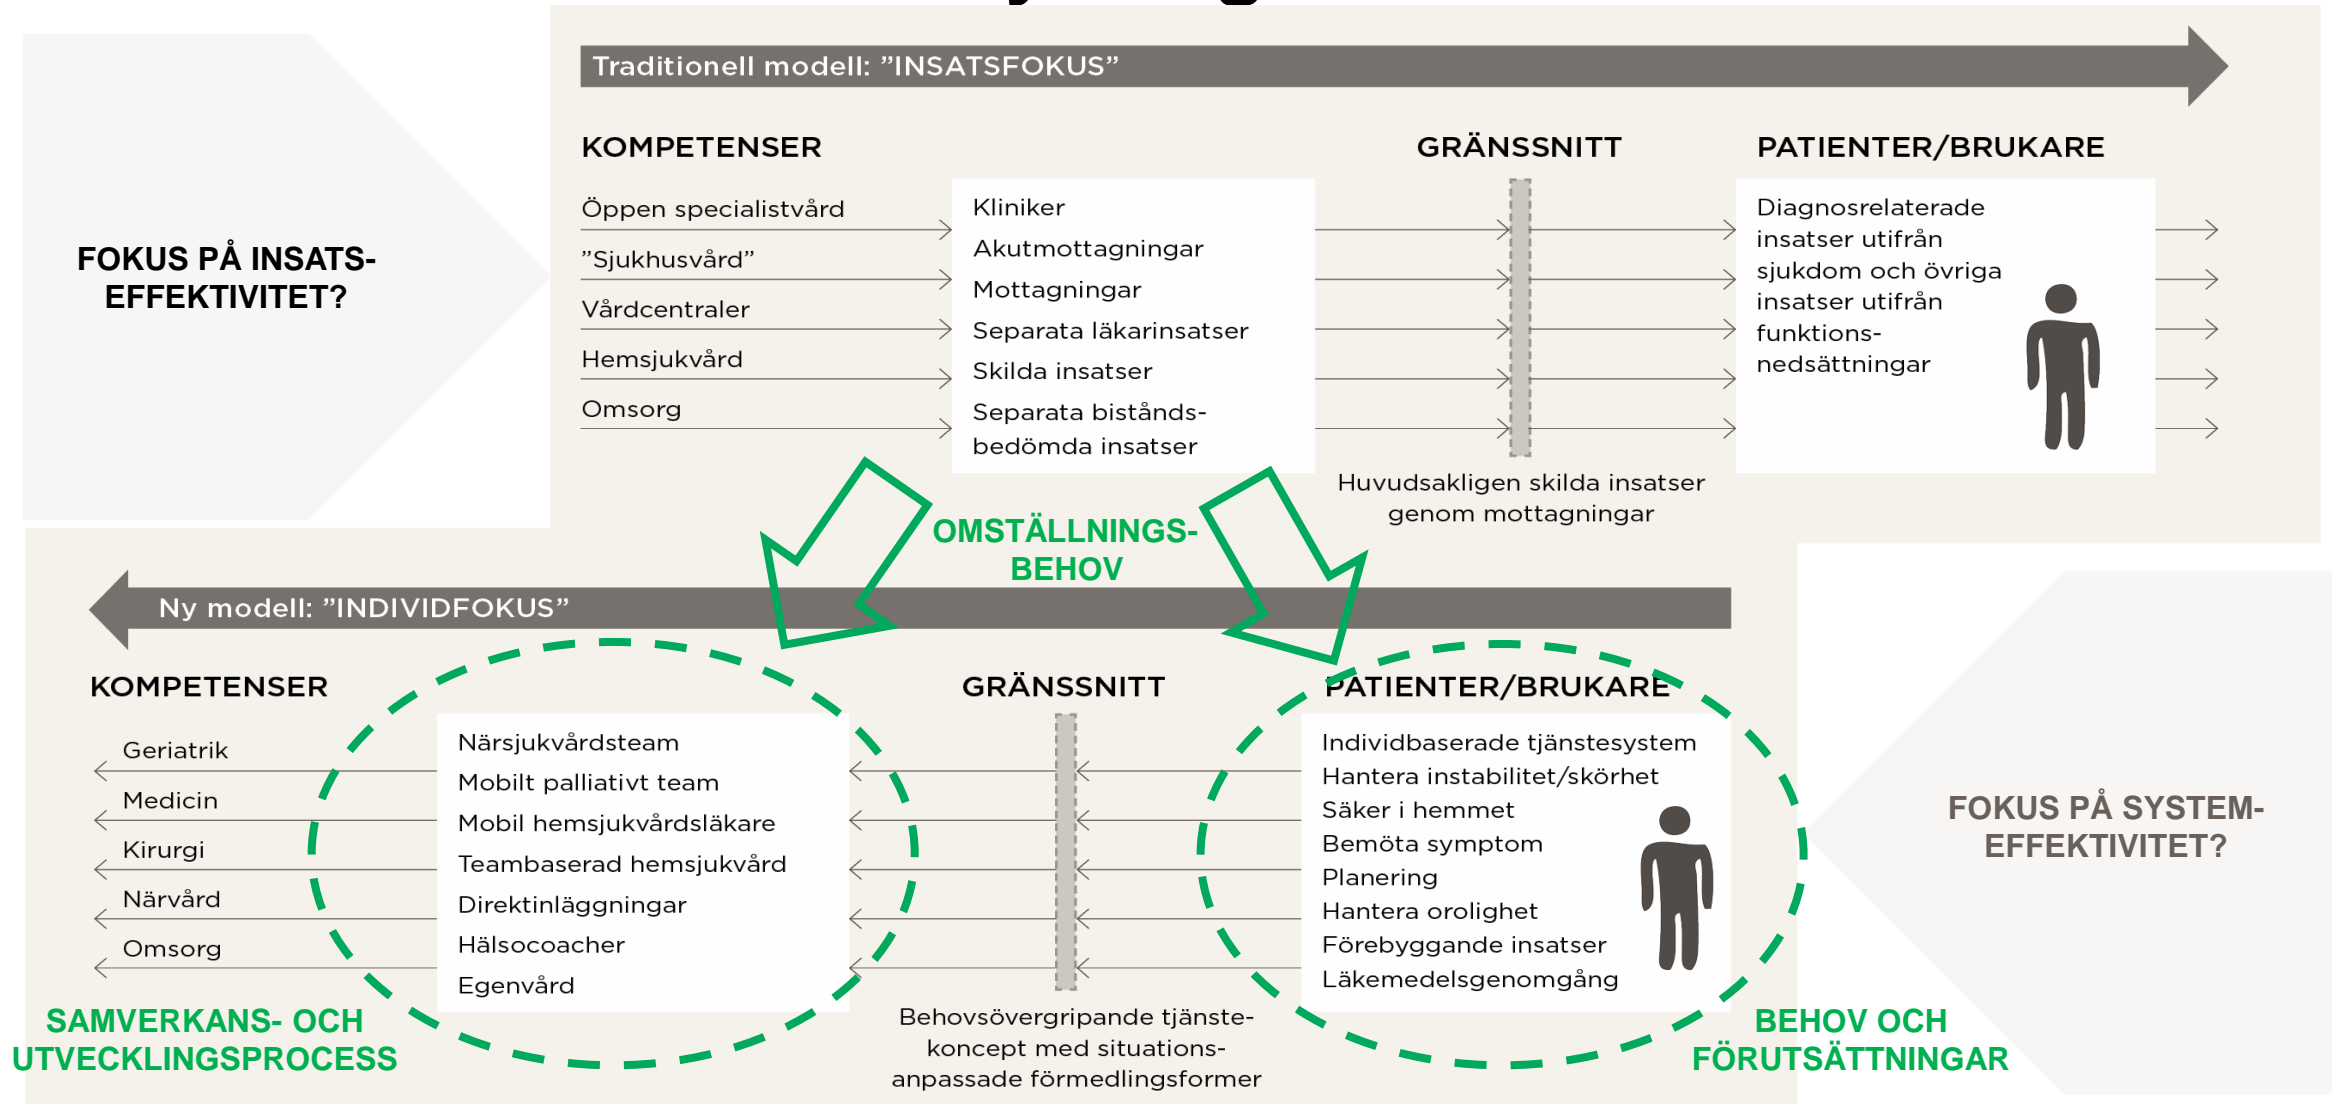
FOKUS PÅ INSATS-EFFEKTIVITET?

Traditionell modell: ”INSATSFOKUS”

KOMPETENSER

Öppen specialistvård
”Sjukhusvård”
Vårdcentraler
Hemsjukvård
Omsorg

Kliniker
Akutmottagningar
Mottagningar
Separata läkarinsatser
Skilda insatser
Separata biståndsbedömda insatser

GRÄNSSNITT

Huvudsakligen skilda insatser genom mottagningar

PATIENTER/BRUKARE

Diagnosrelaterade insatser utifrån sjukdom och övriga insatser utifrån funktionsnedsättningar

OMSTÄLLNINGS-BEHOV

Ny modell: ”INDIVIDFOKUS”

KOMPETENSER

Geriatrik
Medicin
Kirurgi
Närvård
Omsorg

Närsjukvårdsteam
Mobilt palliativt team
Mobil hemsjukvårdsläkare
Teambaserad hemsjukvård
Direktinläggningar
Hälsocoacher
Egenvård

GRÄNSSNITT

Behovsövergripande tjänstekoncept med situationsanpassade förmedlingsformer

PATIENTER/BRUKARE

Individbaserade tjänstesystem
Hantera instabilitet/skörhet
Säker i hemmet
Bemöta symptom
Planering
Hantera orolighet
Förebyggande insatser
Läkemedelsgenomgång

FOKUS PÅ SYSTEM-EFFEKTIVITET?

SAMVERKANS- OCH UTVECKLINGSPROCESS

BEHOV OCH FÖRUTSÄTTNINGAR